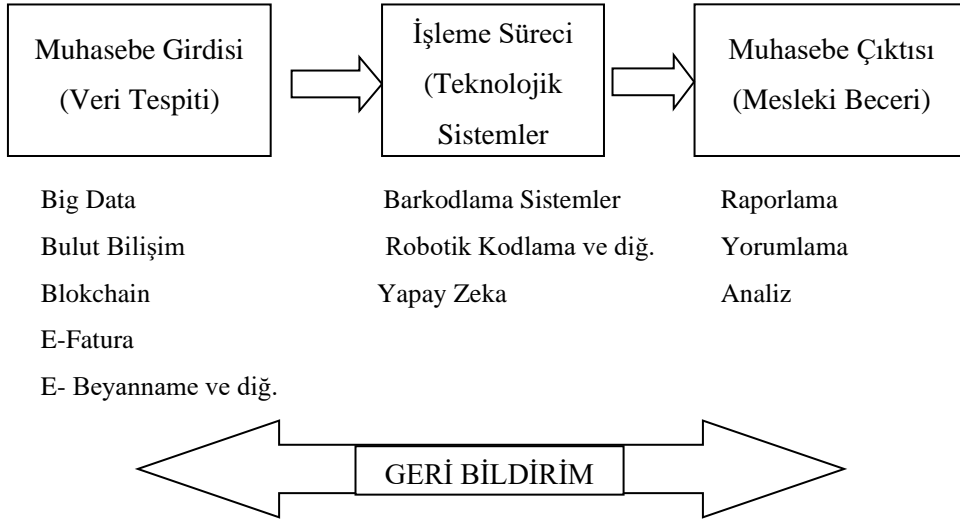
Muhasebe Girdisi (Veri Tespiti)

İşleme Süreci (Teknolojik Sistemler

Muhasebe Çıktısı (Mesleki Beceri)

Big Data
Bulut Bilişim
Blokchain
E-Fatura
E- Beyanname ve diğ.

Barkodlama Sistemler
Robotik Kodlama ve diğ.
Yapay Zeka

Raporlama
Yorumlama
Analiz

GERİ BİLDİRİM